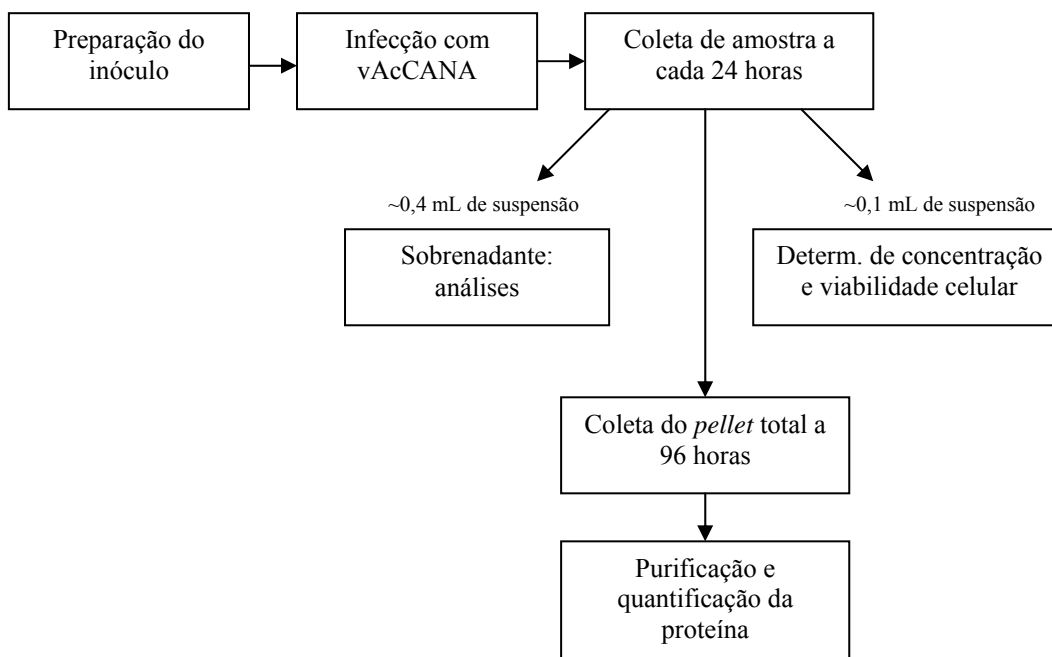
Preparação do inóculo

Infecção com vAcCANA

Coleta de amostra a cada 24 horas

~0,4 mL de suspensão

~0,1 mL de suspensão

Sobrenadante: análises

Determ. de concentração e viabilidade celular

Coleta do *pellet* total a 96 horas

Purificação e quantificação da proteína